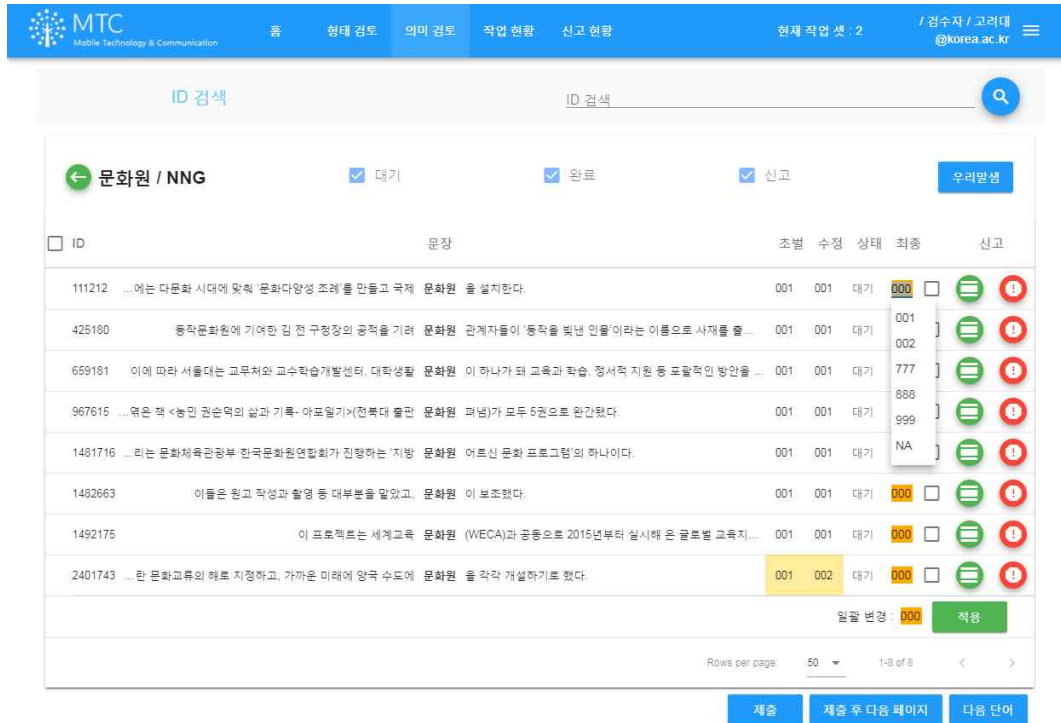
MTC
Mobile Technology & Communication

홈 형태 검토 의미 검토 작업 현황 신고 현황

현재 작업 셋 : 2

/ 검수자 / 고려대
@korea.ac.kr

ID 검색

ID 검색

문화원 / NNG

대기 완료 신고

우리말샘

| ID | 문장 | 초벌 | 수정 | 상태 | 최종 | 신고 |
|---|---|---|---|---|---|---|
| 111212 | ...에는 다문화 시대에 맞춰 '문화다양성 조례'를 만들고 국제 문화원 을 설치한다. | 001 | 001 | 대기 | 000 | |
| 425180 | 동작문화원에 기여한 김 전 구청장의 공적을 기려 문화원 관계자들이 '동작을 빛낸 인물'이라는 이름으로 사재를 출... | 001 | 001 | 대기 | | |
| 659181 | 이에 따라 서울대는 교무처와 교수학습개발센터, 대학생활 문화원 이 하나가 돼 교육과 학습, 정서적 지원 등 포괄적인 방안을 ... | 001 | 001 | 대기 | | |
| 967615 | ...엮은 책 <농민 권순덕의 삶과 기록- 아프일기>(전북대 출판 문화원 펴냄)가 모두 5권으로 완간됐다. | 001 | 001 | 대기 | | |
| 1481716 | ...리는 문화체육관광부 한국문화원연합회가 진행하는 '지방 문화원 어르신 문화 프로그램'의 하나이다. | 001 | 001 | 대기 | | |
| 1482663 | 이들은 원고 작성과 촬영 등 대부분을 맡았고, 문화원 이 보조했다. | 001 | 001 | 대기 | 000 | |
| 1492175 | 이 프로젝트는 세계교육 문화원 (WECA)과 공동으로 2015년부터 실시해 온 글로벌 교육지... | 001 | 001 | 대기 | 000 | |
| 2401743 | ...란 문화교류의 해로 지정하고, 가까운 미래에 양국 수도에 문화원 을 각각 개설하기로 했다. | 001 | 002 | 대기 | 000 | |

001
002
777
888
999
NA

일괄 변경 : 000 적용

Rows per page: 50 1-8 of 8

제출 제출 후 다음 페이지 다음 단어